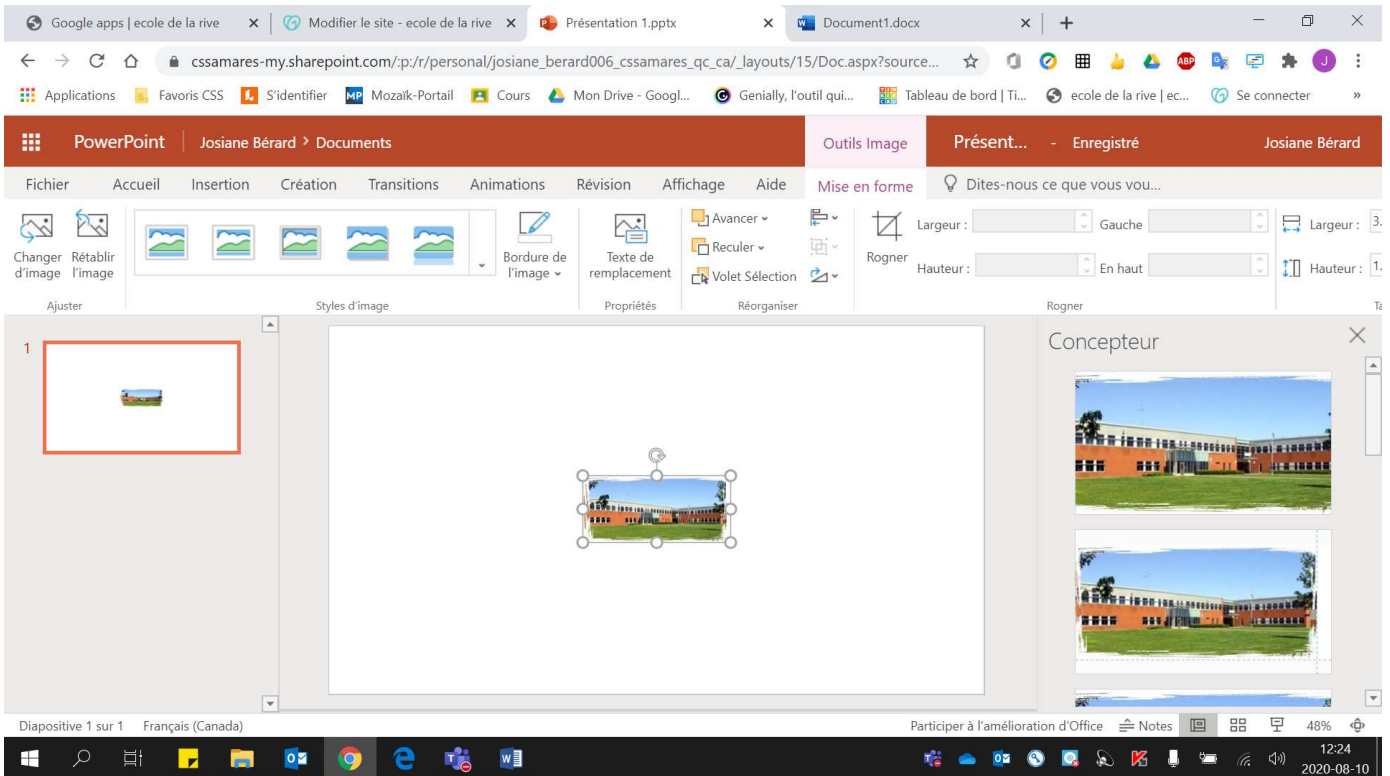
Google apps | ecole de la rive ×
Modifier le site - ecole de la rive ×
Présentation 1.pptx ×
Document1.docx ×
+

cssamares-my.sharepoint.com/:p:/r/personal/josiane_berard006_cssamares_qc_ca/_layouts/15/Doc.aspx?source...

Applications  Favoris CSS  S'identifier  Mozaïk-Portail  Cours  Mon Drive - Googl...  Genially, l'outil qui...  Tableau de bord | Ti...  ecole de la rive | ec...  Se connecter  »

PowerPoint  Josiane Bérard > Documents  Outils Image  Présent... - Enregistré  Josiane Bérard

Fichier  Accueil  Insertion  Création  Transitions  Animations  Révision  Affichage  Aide  Mise en forme  Dites-nous ce que vous vou...

Changer d'image  Rétablir l'image  Ajuster
Styles d'image
Bordure de l'image
Texte de remplacement  Propriétés
Avancer  Reculer  Volet Sélection  Réorganiser
Rogner  Largeur :  Hauteur :  Gauche  En haut  Rogner
Largeur : 3.  Hauteur : 1.

1

Concepteur

Diapositive 1 sur 1  Français (Canada)
Participer à l'amélioration d'Office  Notes  48%

12:24
2020-08-10